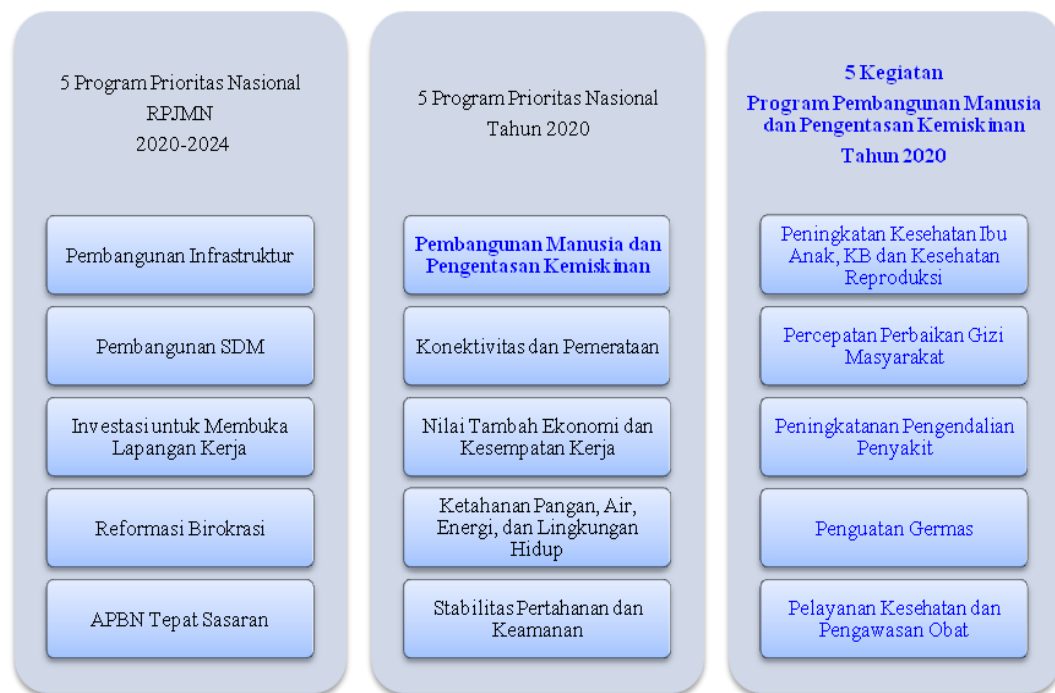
5 Program Prioritas Nasional
RPJMN
2020-2024

Pembangunan Infrastruktur

Pembangunan SDM

Investasi untuk Membuka Lapangan Kerja

Reformasi Birokrasi

APBN Tepat Sasaran

5 Program Prioritas Nasional
Tahun 2020

Pembangunan Manusia dan Pengentasan Kemiskinan

Konektivitas dan Pemerataan

Nilai Tambah Ekonomi dan Kesempatan Kerja

Ketahanan Pangan, Air, Energi, dan Lingkungan Hidup

Stabilitas Pertahanan dan Keamanan

5 Kegiatan
Program Pembangunan Manusia dan Pengentasan Kemiskinan
Tahun 2020

Peningkatan Kesehatan Ibu Anak, KB dan Kesehatan Reproduksi

Percepatan Perbaikan Gizi Masyarakat

Peningkatanan Pengendalian Penyakit

Penguatan Germas

Pelayanan Kesehatan dan Pengawasan Obat